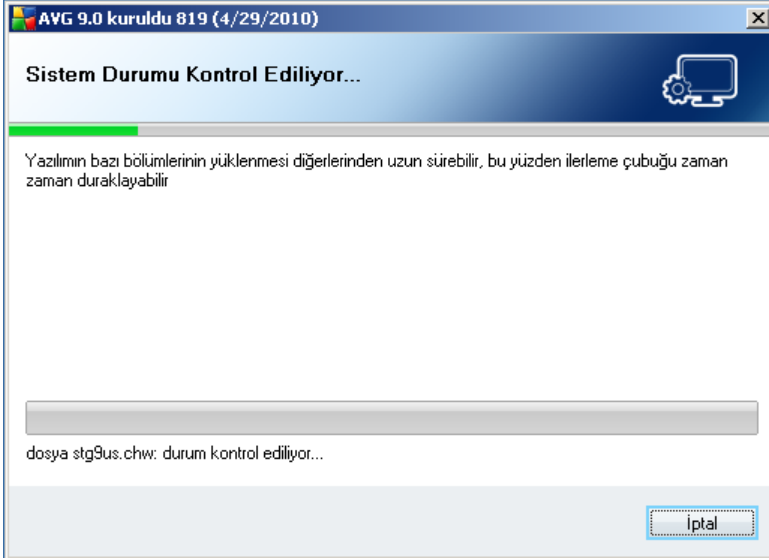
AVG 9.0 kuruldu 819 (4/29/2010)

Sistem Durumu Kontrol Ediliyor...

Yazılımın bazı bölümlerinin yüklenmesi diğerlerinden uzun sürebilir, bu yüzden ilerleme çubuğu zaman zaman duraklayabilir

dosya stg9us.chw: durum kontrol ediliyor...

İptal